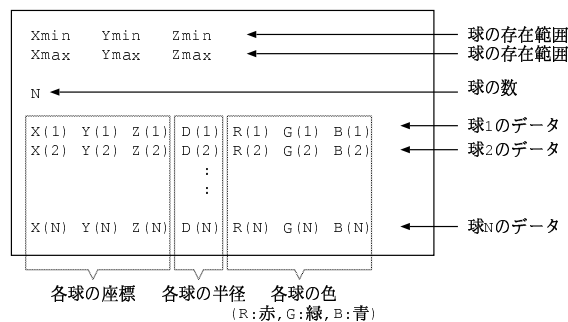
Xmin Ymin Zmin
Xmax Ymax Zmax

N

X(1) Y(1) Z(1) D(1) R(1) G(1) B(1)
X(2) Y(2) Z(2) D(2) R(2) G(2) B(2)
:
:

X(N) Y(N) Z(N) D(N) R(N) G(N) B(N)

球の存在範囲
球の存在範囲

球の数

球1のデータ
球2のデータ

球Nのデータ

各球の座標 各球の半径 各球の色
(R:赤, G:緑, B:青)